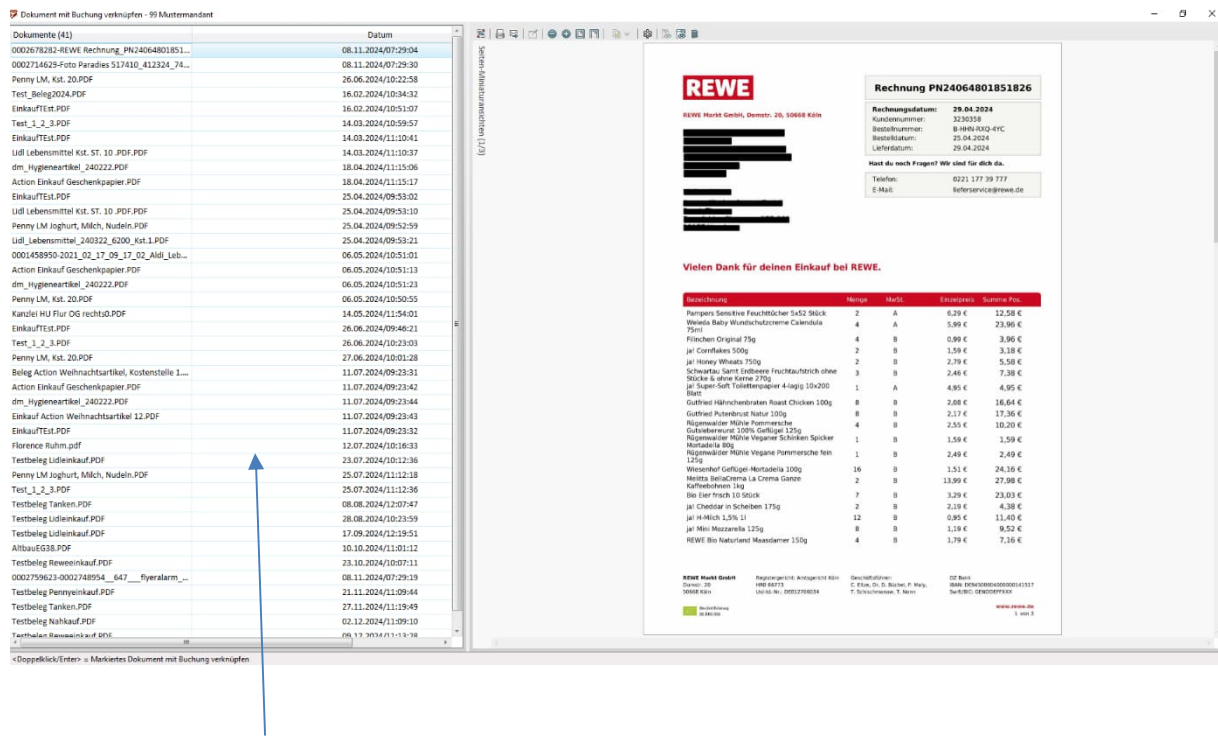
Dokument mit Buchung verknüpfen - 99 Mustermandant

| Dokumente (41) | Datum |
|---|---|
| 0002678282-REWE Rechnung_PN24064801851... | 08.11.2024/07:29:04 |
| 0002714629-Foto Paradies 517410_412324_74... | 08.11.2024/07:29:30 |
| Penny LM, Kst. 20.PDF | 26.06.2024/10:22:58 |
| Test_Beleg2024.PDF | 16.02.2024/10:34:32 |
| EinkaufTEst.PDF | 16.02.2024/10:51:07 |
| Test_1_2_3.PDF | 14.03.2024/10:59:57 |
| EinkaufTEst.PDF | 14.03.2024/11:10:41 |
| Lidl Lebensmittel Kst. ST. 10 .PDF.PDF | 14.03.2024/11:10:37 |
| dm_Hygieneartikel_240222.PDF | 18.04.2024/11:15:06 |
| Action Einkauf Geschenkpapier.PDF | 18.04.2024/11:15:17 |
| EinkaufTEst.PDF | 25.04.2024/09:53:02 |
| Lidl Lebensmittel Kst. ST. 10 .PDF.PDF | 25.04.2024/09:53:10 |
| Penny LM Joghurt, Milch, Nudeln.PDF | 25.04.2024/09:52:59 |
| Lidl_Lebensmittel_240322_6200_Kst.1.PDF | 25.04.2024/09:53:21 |
| 0001458950-2021_02_17_09_17_02_Aldi_Leb... | 06.05.2024/10:51:01 |
| Action Einkauf Geschenkpapier.PDF | 06.05.2024/10:51:13 |
| dm_Hygieneartikel_240222.PDF | 06.05.2024/10:51:23 |
| Penny LM, Kst. 20.PDF | 06.05.2024/10:50:55 |
| Kanzlei HU Flur OG rechts0.PDF | 14.05.2024/11:54:01 |
| EinkaufTEst.PDF | 26.06.2024/09:46:21 |
| Test_1_2_3.PDF | 26.06.2024/10:23:03 |
| Penny LM, Kst. 20.PDF | 27.06.2024/10:01:28 |
| Beleg Action Weihnachtsartikel, Kostenstelle 1.... | 11.07.2024/09:23:31 |
| Action Einkauf Geschenkpapier.PDF | 11.07.2024/09:23:42 |
| dm_Hygieneartikel_240222.PDF | 11.07.2024/09:23:44 |
| Einkauf Action Weihnachtsartikel 12.PDF | 11.07.2024/09:23:43 |
| EinkaufTEst.PDF | 11.07.2024/09:23:32 |
| Florence Ruhm.pdf | 12.07.2024/10:16:33 |
| Testbeleg Lidleinkauf.PDF | 23.07.2024/10:12:36 |
| Penny LM Joghurt, Milch, Nudeln.PDF | 25.07.2024/11:12:18 |
| Test_1_2_3.PDF | 25.07.2024/11:12:36 |
| Testbeleg Tanken.PDF | 08.08.2024/12:07:47 |
| Testbeleg Lidleinkauf.PDF | 28.08.2024/10:23:59 |
| Testbeleg Lidleinkauf.PDF | 17.09.2024/12:19:51 |
| AltbauEG38.PDF | 10.10.2024/11:01:12 |
| Testbeleg Reweeinkauf.PDF | 23.10.2024/10:07:11 |
| 0002759623-0002748954__647__flyeralarm_... | 08.11.2024/07:29:19 |
| Testbeleg Pennyeinkauf.PDF | 21.11.2024/11:09:44 |
| Testbeleg Tanken.PDF | 27.11.2024/11:19:49 |
| Testbeleg Nahkauf.PDF | 02.12.2024/11:09:10 |
| Testbeleg Reweeinkauf.PDF | 09.12.2024/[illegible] |

<Doppelklick/Enter> = Markiertes Dokument mit Buchung verknüpfen

Seiten-Miniaturansichten (1/3)

REWE

REWE Markt GmbH, Domstr. 20, 50668 Köln

Rechnung PN24064801851826

Rechnungsdatum: 29.04.2024
Kundennummer: 3230358
Bestellnummer: B-HHN-RXQ-4YC
Bestelldatum: 25.04.2024
Lieferdatum: 29.04.2024

Hast du noch Fragen? Wir sind für dich da.

Telefon: 0221 177 39 777
E-Mail: lieferservice@rewe.de

Vielen Dank für deinen Einkauf bei REWE.

| Bezeichnung | Menge | MwSt. | Einzelpreis | Summe Pos. |
|---|---|---|---|---|
| Pampers Sensitive Feuchttücher 5x52 Stück | 2 | A | 6,29 € | 12,58 € |
| Weleda Baby Wundschutzcreme Calendula 75ml | 4 | A | 5,99 € | 23,96 € |
| Filinchen Original 75g | 4 | B | 0,99 € | 3,96 € |
| ja! Cornflakes 500g | 2 | B | 1,59 € | 3,18 € |
| ja! Honey Wheats 750g | 2 | B | 2,79 € | 5,58 € |
| Schwartau Samt Erdbeere Fruchtaufstrich ohne Stücke & ohne Kerne 270g | 3 | B | 2,46 € | 7,38 € |
| ja! Super-Soft Toilettenpapier 4-lagig 10x200 Blatt | 1 | A | 4,95 € | 4,95 € |
| Gutfried Hähnchenbraten Roast Chicken 100g | 8 | B | 2,08 € | 16,64 € |
| Gutfried Putenbrust Natur 100g | 8 | B | 2,17 € | 17,36 € |
| Rügenwalder Mühle Pommersche Gutsleberwurst 100% Geflügel 125g | 4 | B | 2,55 € | 10,20 € |
| Rügenwalder Mühle Veganer Schinken Spicker Mortadella 80g | 1 | B | 1,59 € | 1,59 € |
| Rügenwalder Mühle Vegane Pommersche fein 125g | 1 | B | 2,49 € | 2,49 € |
| Wiesenhof Geflügel-Mortadella 100g | 16 | B | 1,51 € | 24,16 € |
| Melitta BellaCrema La Crema Ganze Kaffeebohnen 1kg | 2 | B | 13,99 € | 27,98 € |
| Bio Eier frisch 10 Stück | 7 | B | 3,29 € | 23,03 € |
| ja! Cheddar in Scheiben 175g | 2 | B | 2,19 € | 4,38 € |
| ja! H-Milch 1,5% 1l | 12 | B | 0,95 € | 11,40 € |
| ja! Mini Mozzarella 125g | 8 | B | 1,19 € | 9,52 € |
| REWE Bio Naturland Maasdamer 150g | 4 | B | 1,79 € | 7,16 € |

REWE Markt GmbH Domstr. 20 50668 Köln
Registergericht: Amtsgericht Köln HRB 84773 USt-Id.-Nr.: DE812706034
Geschäftsführer: C. Elze, Dr. D. Büchel, P. Maly, T. Schlochmeier, T. Nenn
DZ Bank IBAN: DE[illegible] Swift/BIC: GENODEFFXXX
www.rewe.de
1 von 3